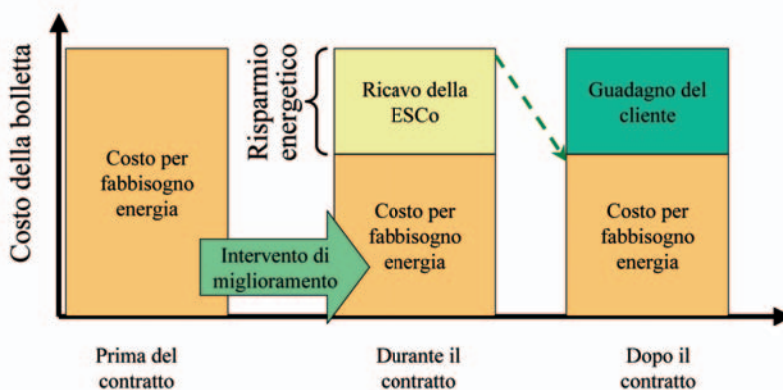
Costo della bolletta

Costo per fabbisogno energia

Risparmio energetico

Ricavo della ESCo

Costo per fabbisogno energia

Intervento di miglioramento

Guadagno del cliente

Costo per fabbisogno energia

Prima del contratto

Durante il contratto

Dopo il contratto